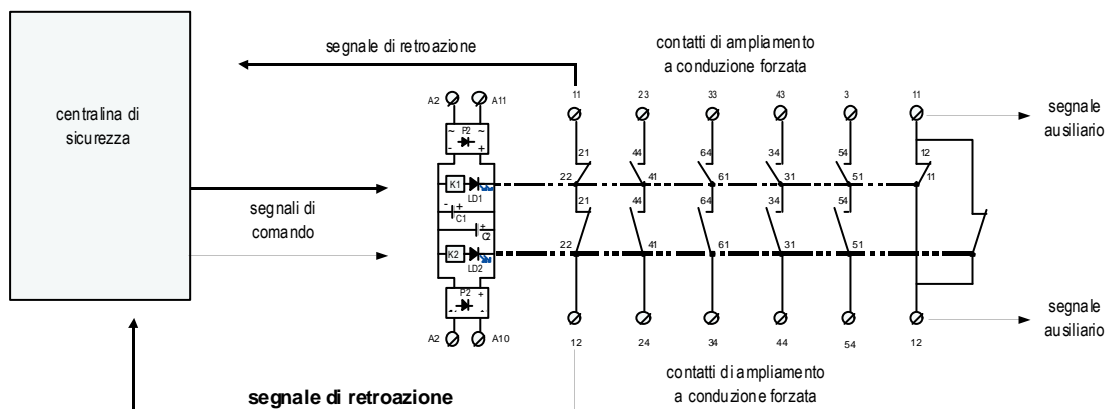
segnale di retroazione

contatti di ampliamento a conduzione forzata

centralina di sicurezza

A2 A11

11 23 33 43 3 11

segnale ausiliario

P2

21 44 64 34 54 12

K1 LD1

22 41 61 31 51 11

C1

21 44 64 34 54

segnali di comando

C2

K2 LD2

22 41 61 31 51

P2

segnale ausiliario

A2 A10

12 24 34 44 54 12

contatti di ampliamento a conduzione forzata

segnale di retroazione